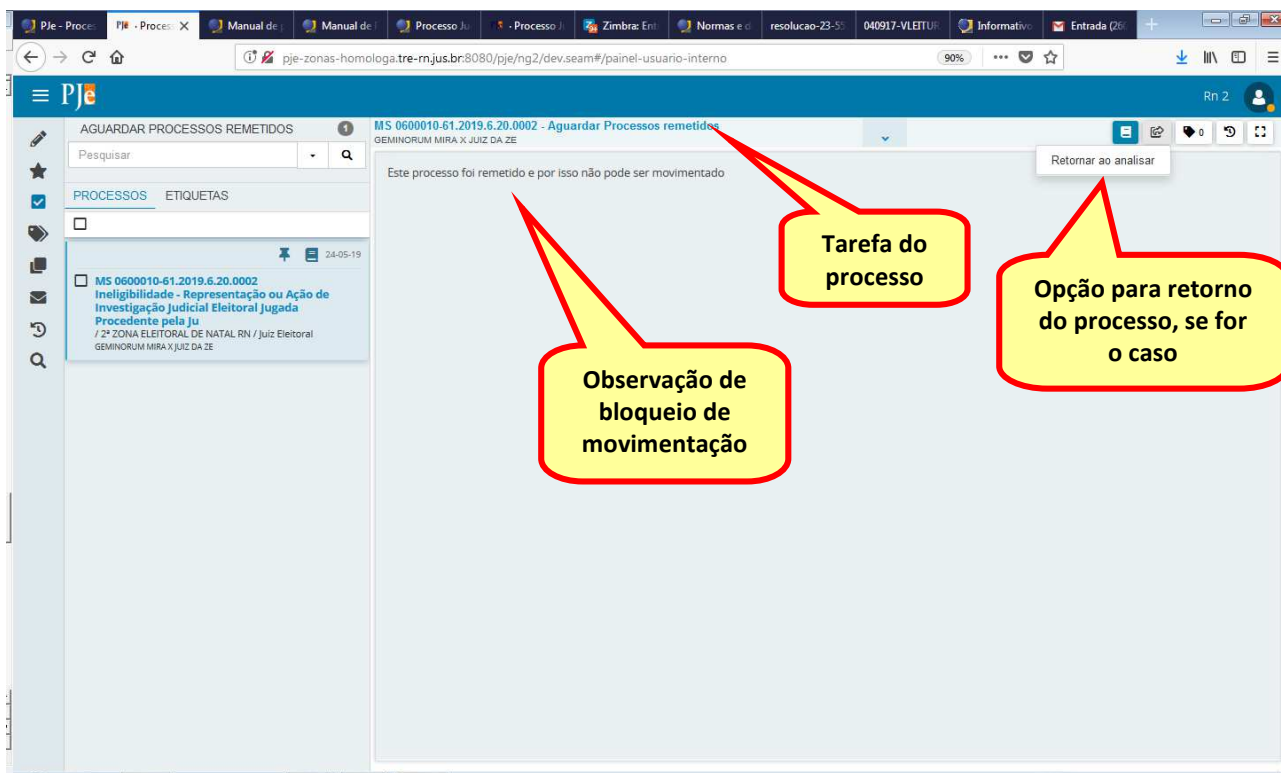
PJe - Proce | PJe - Proces | Manual de | Manual de | Processo Ju | - Processo J | Zimbra: Ent | Normas e d | resolucao-23-55 | 040917-VLEITUR | Informativo | Entrada (26

pje-zonas-homologa.tre-rn.jus.br:8080/pje/ng2/dev.seam#/painel-usuario-interno

90%

PJe

Rn 2

AGUARDAR PROCESSOS REMETIDOS 1

Pesquisar

PROCESSOS ETIQUETAS

24-05-19

MS 0600010-61.2019.6.20.0002
Ineligibilidade - Representação ou Ação de Investigação Judicial Eleitoral Jugada Procedente pela Ju
/ 2ª ZONA ELEITORAL DE NATAL RN / Juiz Eleitoral
GEMINORUM MIRA X JUIZ DA ZE

MS 0600010-61.2019.6.20.0002 - Aguardar Processos remetidos
GEMINORUM MIRA X JUIZ DA ZE

0

Retornar ao analisar

Este processo foi remetido e por isso não pode ser movimentado

Tarefa do processo

Opção para retorno do processo, se for o caso

Observação de bloqueio de movimentação